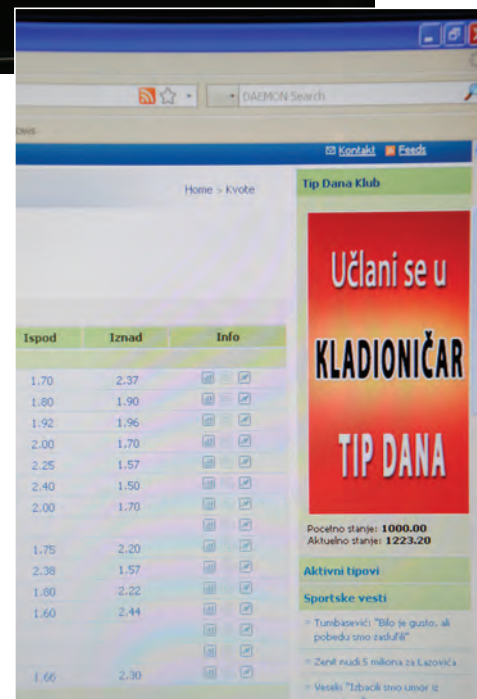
DAEMON Search

ows

Kontakt Feeds

Home > Kvote

Tip Dana Klub

| Ispod | Iznad | Info |
|---|---|---|
| 1.70 | 2.37 | |
| 1.80 | 1.90 | |
| 1.92 | 1.96 | |
| 2.00 | 1.70 | |
| 2.25 | 1.57 | |
| 2.40 | 1.50 | |
| 2.00 | 1.70 | |
| | | |
| 1.75 | 2.20 | |
| 2.38 | 1.57 | |
| 1.80 | 2.22 | |
| 1.60 | 2.44 | |
| | | |
| | | |
| 1.66 | 2.30 | |

Učlani se u
KLADIONIČAR
TIP DANA

Pocetno stanje: 1000.00
Aktuelno stanje: 1223.20

Aktivni tipovi

Sportske vesti

Tumbasević: "Bilo je gusto, ali pobedu smo zaslužili"

Zenit nudi 5 miliona za Lazovića

Veseli: "Izbacili smo umor iz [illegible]